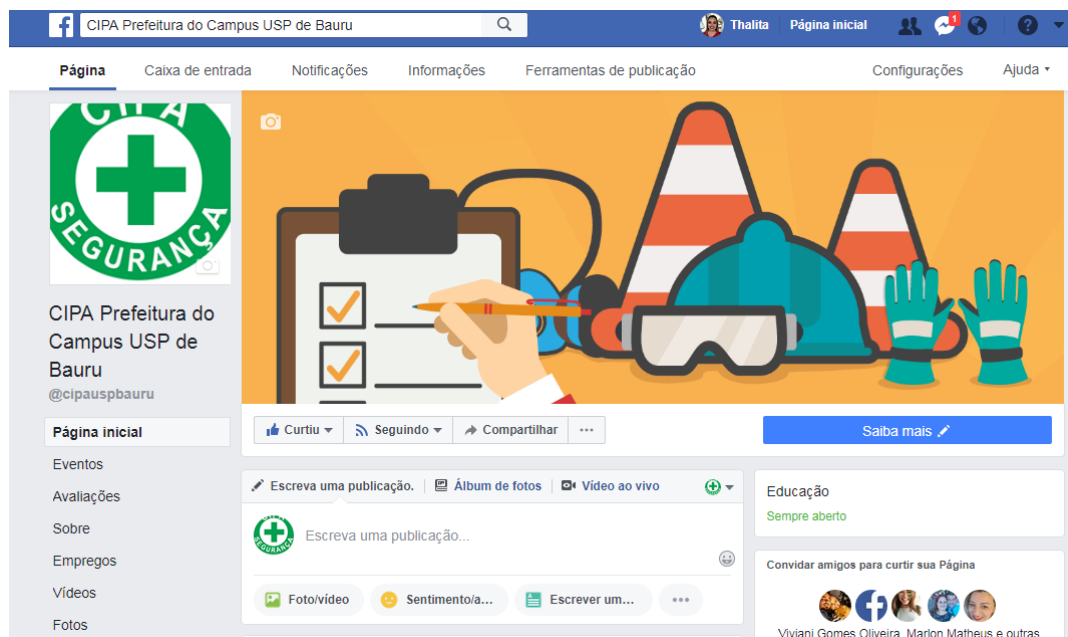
CIPA Prefeitura do Campus USP de Bauru

Thalita Página inicial 1

Página Caixa de entrada Notificações Informações Ferramentas de publicação Configurações Ajuda

CIPA SEGURANÇA

CIPA Prefeitura do Campus USP de Bauru
@cipauspbauru

Página inicial
Eventos
Avaliações
Sobre
Empregos
Vídeos
Fotos

Curtiu Seguindo Compartilhar ···

Saiba mais

Escreva uma publicação. Álbum de fotos Vídeo ao vivo

Escreva uma publicação...

Foto/vídeo Sentimento/a... Escrever um... ···

Educação
Sempre aberto

Convidar amigos para curtir sua Página

Viviani Gomes Oliveira, Marlon Matheus e outras